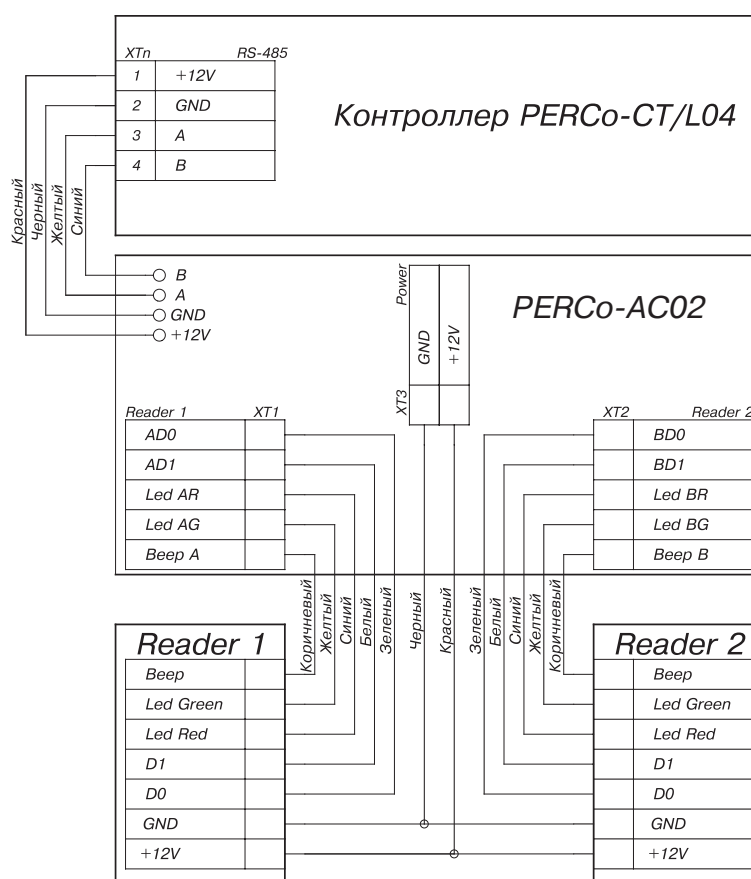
XTn RS-485

| | |
|---|---|
| 1 | +12V |
| 2 | GND |
| 3 | A |
| 4 | B |

Контроллер PERCo-CT/L04

Красный
Черный
Желтый
Синий

B
A
GND
+12V

Power
GND
+12V
XT3

PERCo-AC02

Reader 1 XT1

| |
|---|
| AD0 |
| AD1 |
| Led AR |
| Led AG |
| Beep A |

XT2 Reader 2

| |
|---|
| BD0 |
| BD1 |
| Led BR |
| Led BG |
| Beep B |

Коричневый
Желтый
Синий
Белый
Зеленый
Черный
Красный
Зеленый
Белый
Синий
Желтый
Коричневый

Reader 1

| |
|---|
| Beep |
| Led Green |
| Led Red |
| D1 |
| D0 |
| GND |
| +12V |

Reader 2

| |
|---|
| Beep |
| Led Green |
| Led Red |
| D1 |
| D0 |
| GND |
| +12V |